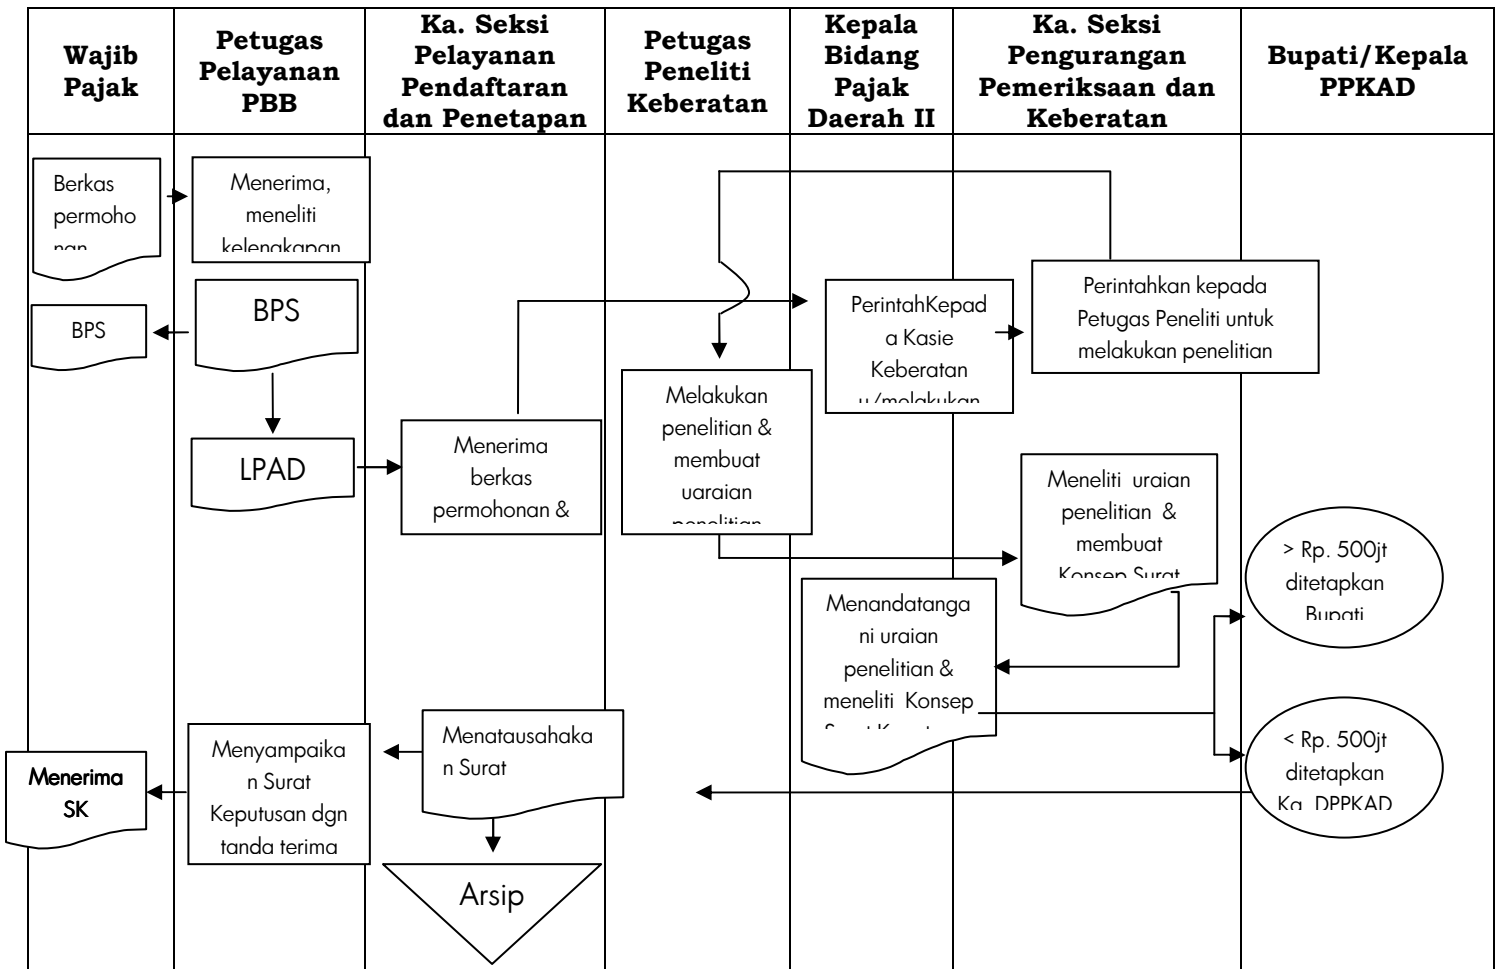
| Wajib Pajak | Petugas Pelayanan PBB | Ka. Seksi Pelayanan Pendaftaran dan Penetapan | Petugas Peneliti Keberatan | Kepala Bidang Pajak Daerah II | Ka. Seksi Pengurangan Pemeriksaan dan Keberatan | Bupati/Kepala PPKAD |
|---|---|---|---|---|---|---|

Berkas permoho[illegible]

Menerima, meneliti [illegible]

Perintahkan kepada Petugas Peneliti untuk melakukan penelitian

PerintahKepada Kasie Keberatan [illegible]

BPS

BPS

Melakukan penelitian & membuat uaraian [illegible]

LPAD

Menerima berkas permohonan &

Meneliti uraian penelitian & membuat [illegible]

> Rp. 500jt ditetapkan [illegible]

Menandatangani uraian penelitian & meneliti Konsep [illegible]

Menyampaikan Surat Keputusan dgn tanda terima

Menatausahakan Surat

< Rp. 500jt ditetapkan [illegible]

Menerima SK

Arsip